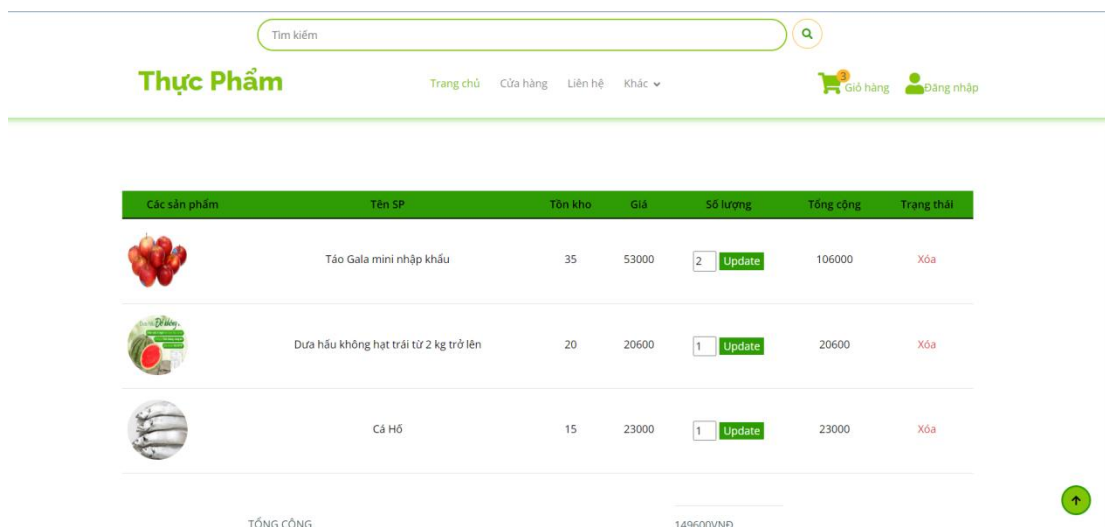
Tìm kiếm

Thực Phẩm

Trang chủ Cửa hàng Liên hệ Khác

3 Giỏ hàng Đăng nhập

| Các sản phẩm | Tên SP | Tồn kho | Giá | Số lượng | Tổng cộng | Trạng thái |
|---|---|---|---|---|---|---|
| | Táo Gala mini nhập khẩu | 35 | 53000 | 2 Update | 106000 | Xóa |
| | Dưa hấu không hạt trái từ 2 kg trở lên | 20 | 20600 | 1 Update | 20600 | Xóa |
| | Cá Hố | 15 | 23000 | 1 Update | 23000 | Xóa |

TỔNG CỘNG 149600VNĐ